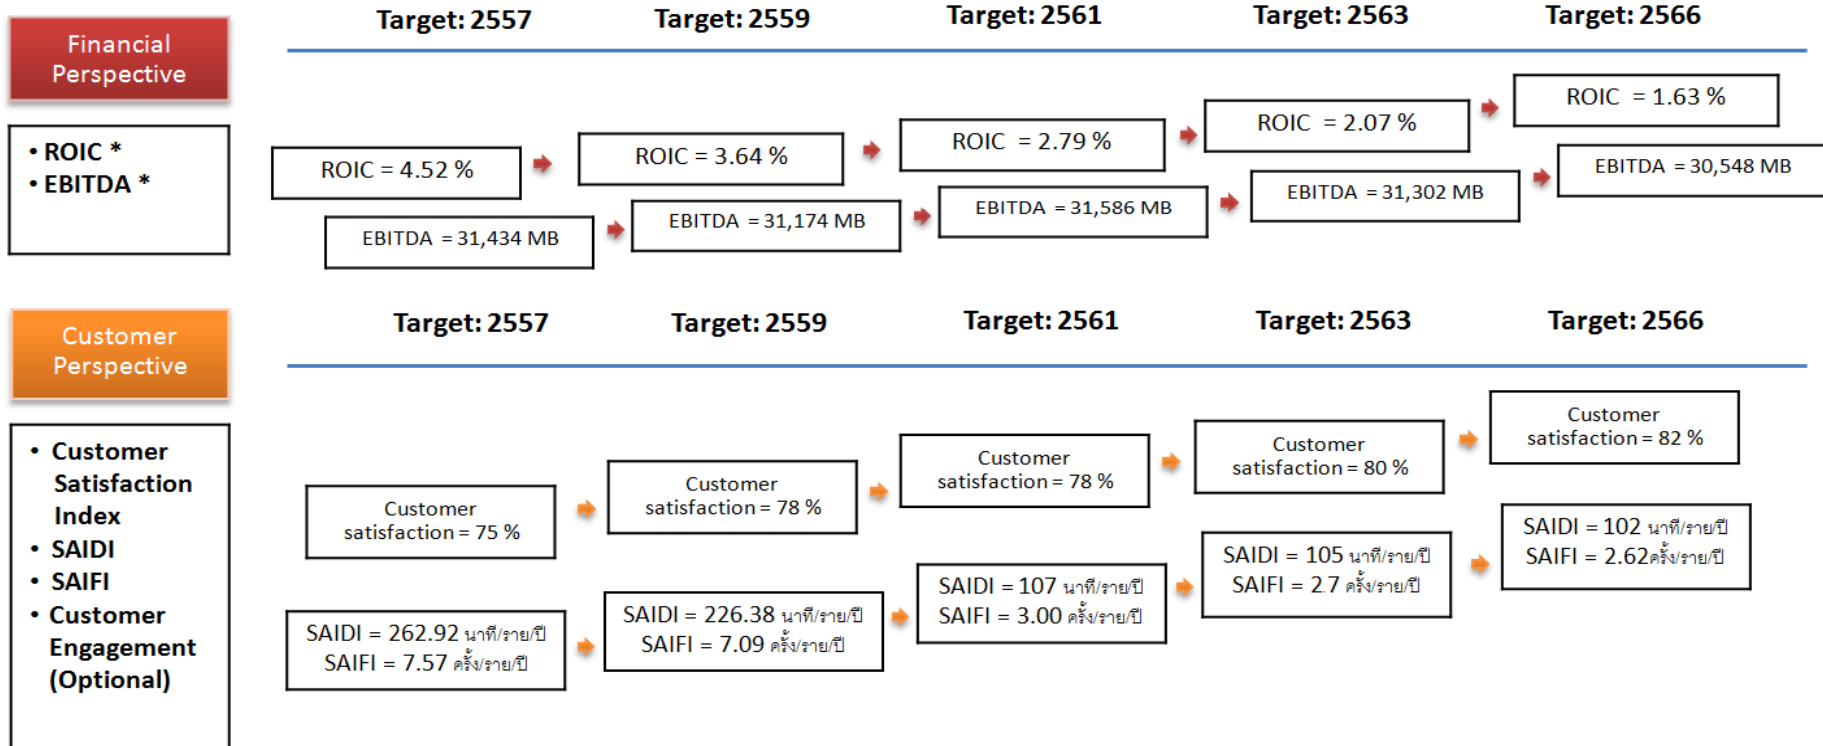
Financial Perspective

• ROIC *
• EBITDA *

Target: 2557

Target: 2559

Target: 2561

Target: 2563

Target: 2566

ROIC = 4.52 %

EBITDA = 31,434 MB

ROIC = 3.64 %

EBITDA = 31,174 MB

ROIC = 2.79 %

EBITDA = 31,586 MB

ROIC = 2.07 %

EBITDA = 31,302 MB

ROIC = 1.63 %

EBITDA = 30,548 MB

Customer Perspective

• Customer Satisfaction Index
• SAIDI
• SAIFI
• Customer Engagement (Optional)

Target: 2557

Target: 2559

Target: 2561

Target: 2563

Target: 2566

Customer satisfaction = 75 %

SAIDI = 262.92 นาที/ราย/ปี
SAIFI = 7.57 ครั้ง/ราย/ปี

Customer satisfaction = 78 %

SAIDI = 226.38 นาที/ราย/ปี
SAIFI = 7.09 ครั้ง/ราย/ปี

Customer satisfaction = 78 %

SAIDI = 107 นาที/ราย/ปี
SAIFI = 3.00 ครั้ง/ราย/ปี

Customer satisfaction = 80 %

SAIDI = 105 นาที/ราย/ปี
SAIFI = 2.7 ครั้ง/ราย/ปี

Customer satisfaction = 82 %

SAIDI = 102 นาที/ราย/ปี
SAIFI = 2.62ครั้ง/ราย/ปี